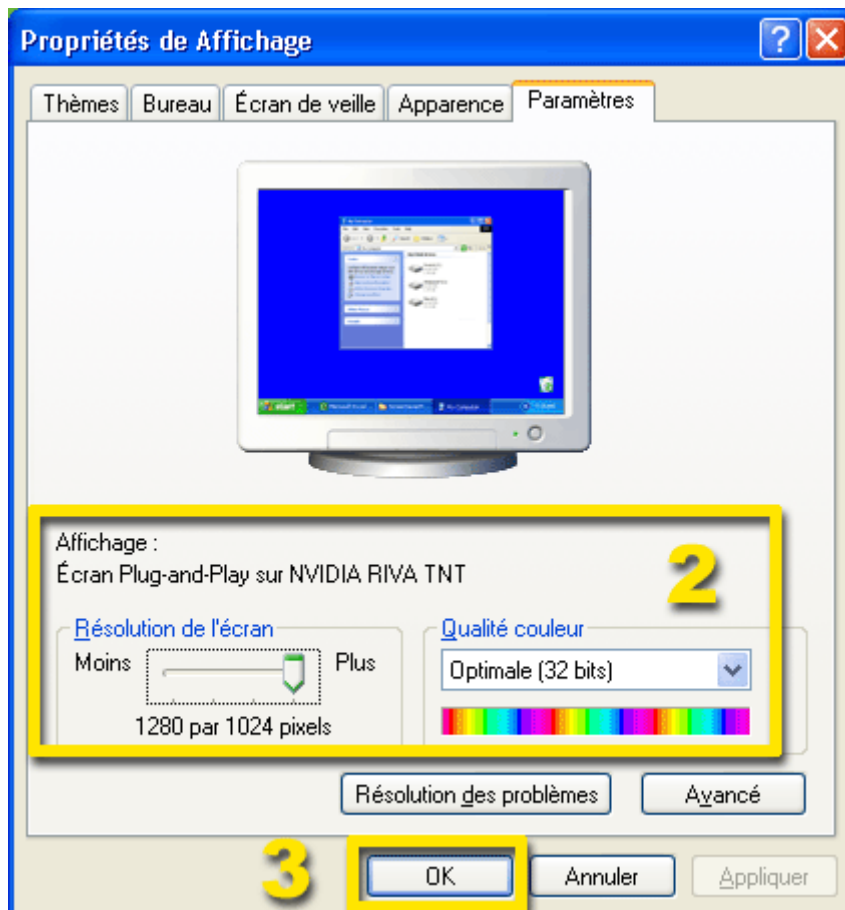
Propriétés de Affichage

Thèmes | Bureau | Écran de veille | Apparence | Paramètres

Affichage :
Écran Plug-and-Play sur NVIDIA RIVA TNT

2

Résolution de l'écran
Moins Plus
1280 par 1024 pixels

Qualité couleur
Optimale (32 bits)

Résolution des problèmes
Avancé

3
OK
Annuler
Appliquer